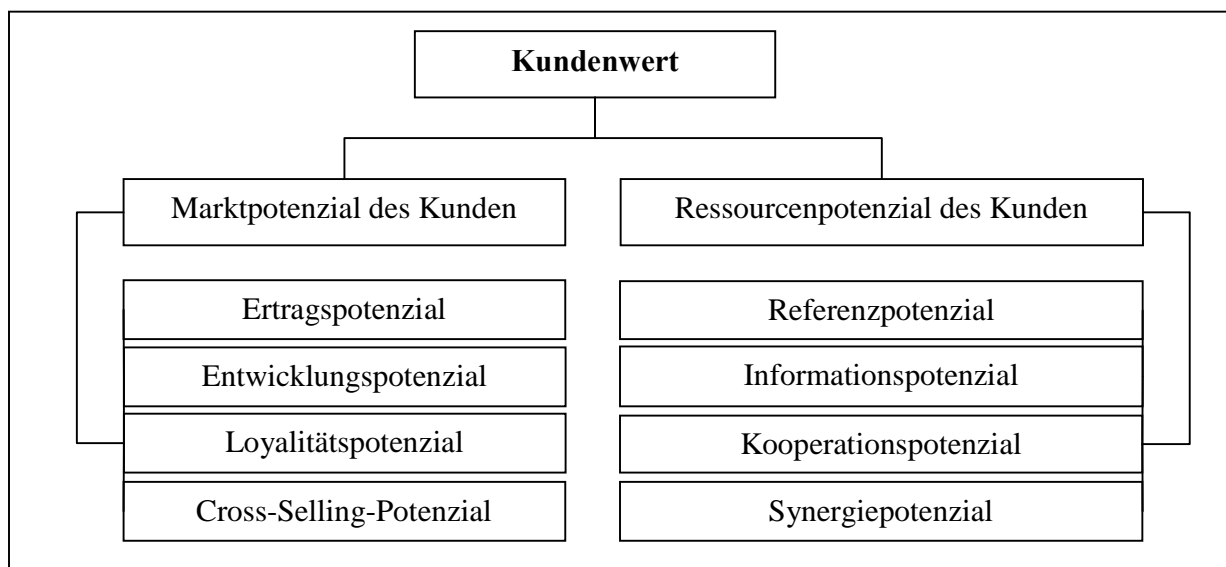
Kundenwert

Marktpotenzial des Kunden

Ertragspotenzial

Entwicklungspotenzial

Loyalitätspotenzial

Cross-Selling-Potenzial

Ressourcenpotenzial des Kunden

Referenzpotenzial

Informationspotenzial

Kooperationspotenzial

Synergiepotenzial